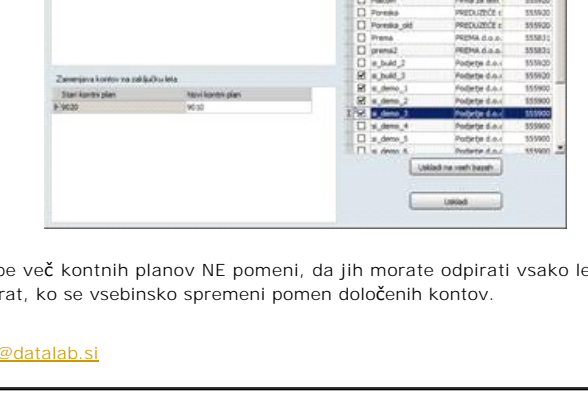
Zamenjava kontov na zaključku leta

| Stari kontni plan | Novi kontni plan |
|---|---|
| 9020 | 9010 |

| | | | |
|---|---|---|---|
| ☐ | Pakom | Firma za tele | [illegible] |
| ☐ | Poreska | PREDUZEĆE c | 555920 |
| ☐ | Poreska_old | PREDUZEĆE c | 555920 |
| ☐ | Prema | PREMA d.o.o. | 555831 |
| ☐ | prema2 | PREMA d.o.o. | 555831 |
| ☐ | si_build_2 | Podjetje d.o.c | 555920 |
| ☑ | si_build_3 | Podjetje d.o.c | 555920 |
| ☑ | si_demo_1 | Podjetje d.o.c | 555900 |
| ☑ | si_demo_2 | Podjetje d.o.c | 555900 |
| ☑ | si_demo_3 | Podjetje d.o.c | 555900 |
| ☐ | si_demo_4 | Podjetje d.o.c | 555900 |
| ☐ | si_demo_5 | Podjetje d.o.c | 555900 |
| ☐ | si_demo_6 | Podjetje d.o.c | 555900 |

Ukladi na vseh bazah

Ukladi

pe več kontnih planov NE pomeni, da jih morate odpirati vsako le rat, ko se vsebinsko spremeni pomen določenih kontov.

@datalab.si